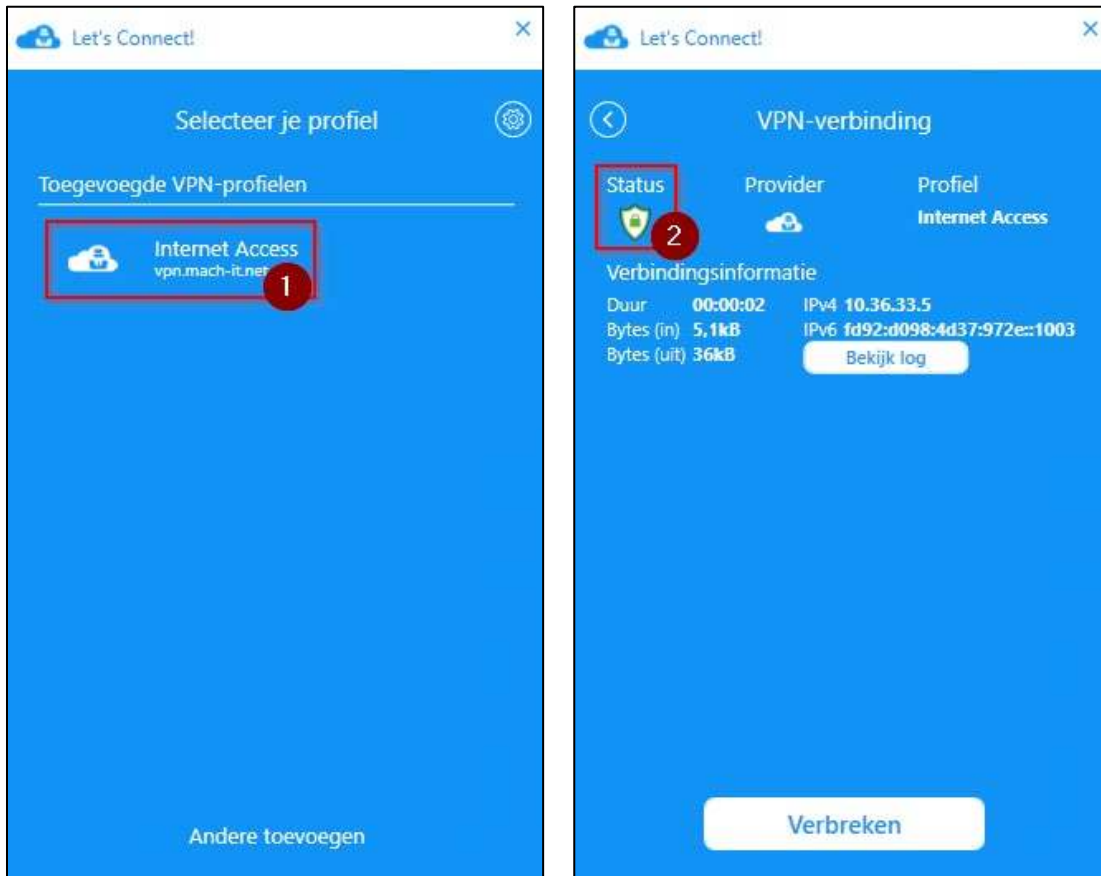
Let's Connect!

×

Selecteer je profiel

Toegevoegde VPN-profielen

Internet Access
vpn.mach-it.net

1

Andere toevoegen

Let's Connect!

×

VPN-verbinding

Status

2

Provider

Profiel
Internet Access

Verbindingsinformatie

Duur 00:00:02
Bytes (in) 5,1kB
Bytes (uit) 36kB

IPv4 10.36.33.5
IPv6 fd92:d098:4d37:972e::1003

Bekijk log

Verbreken